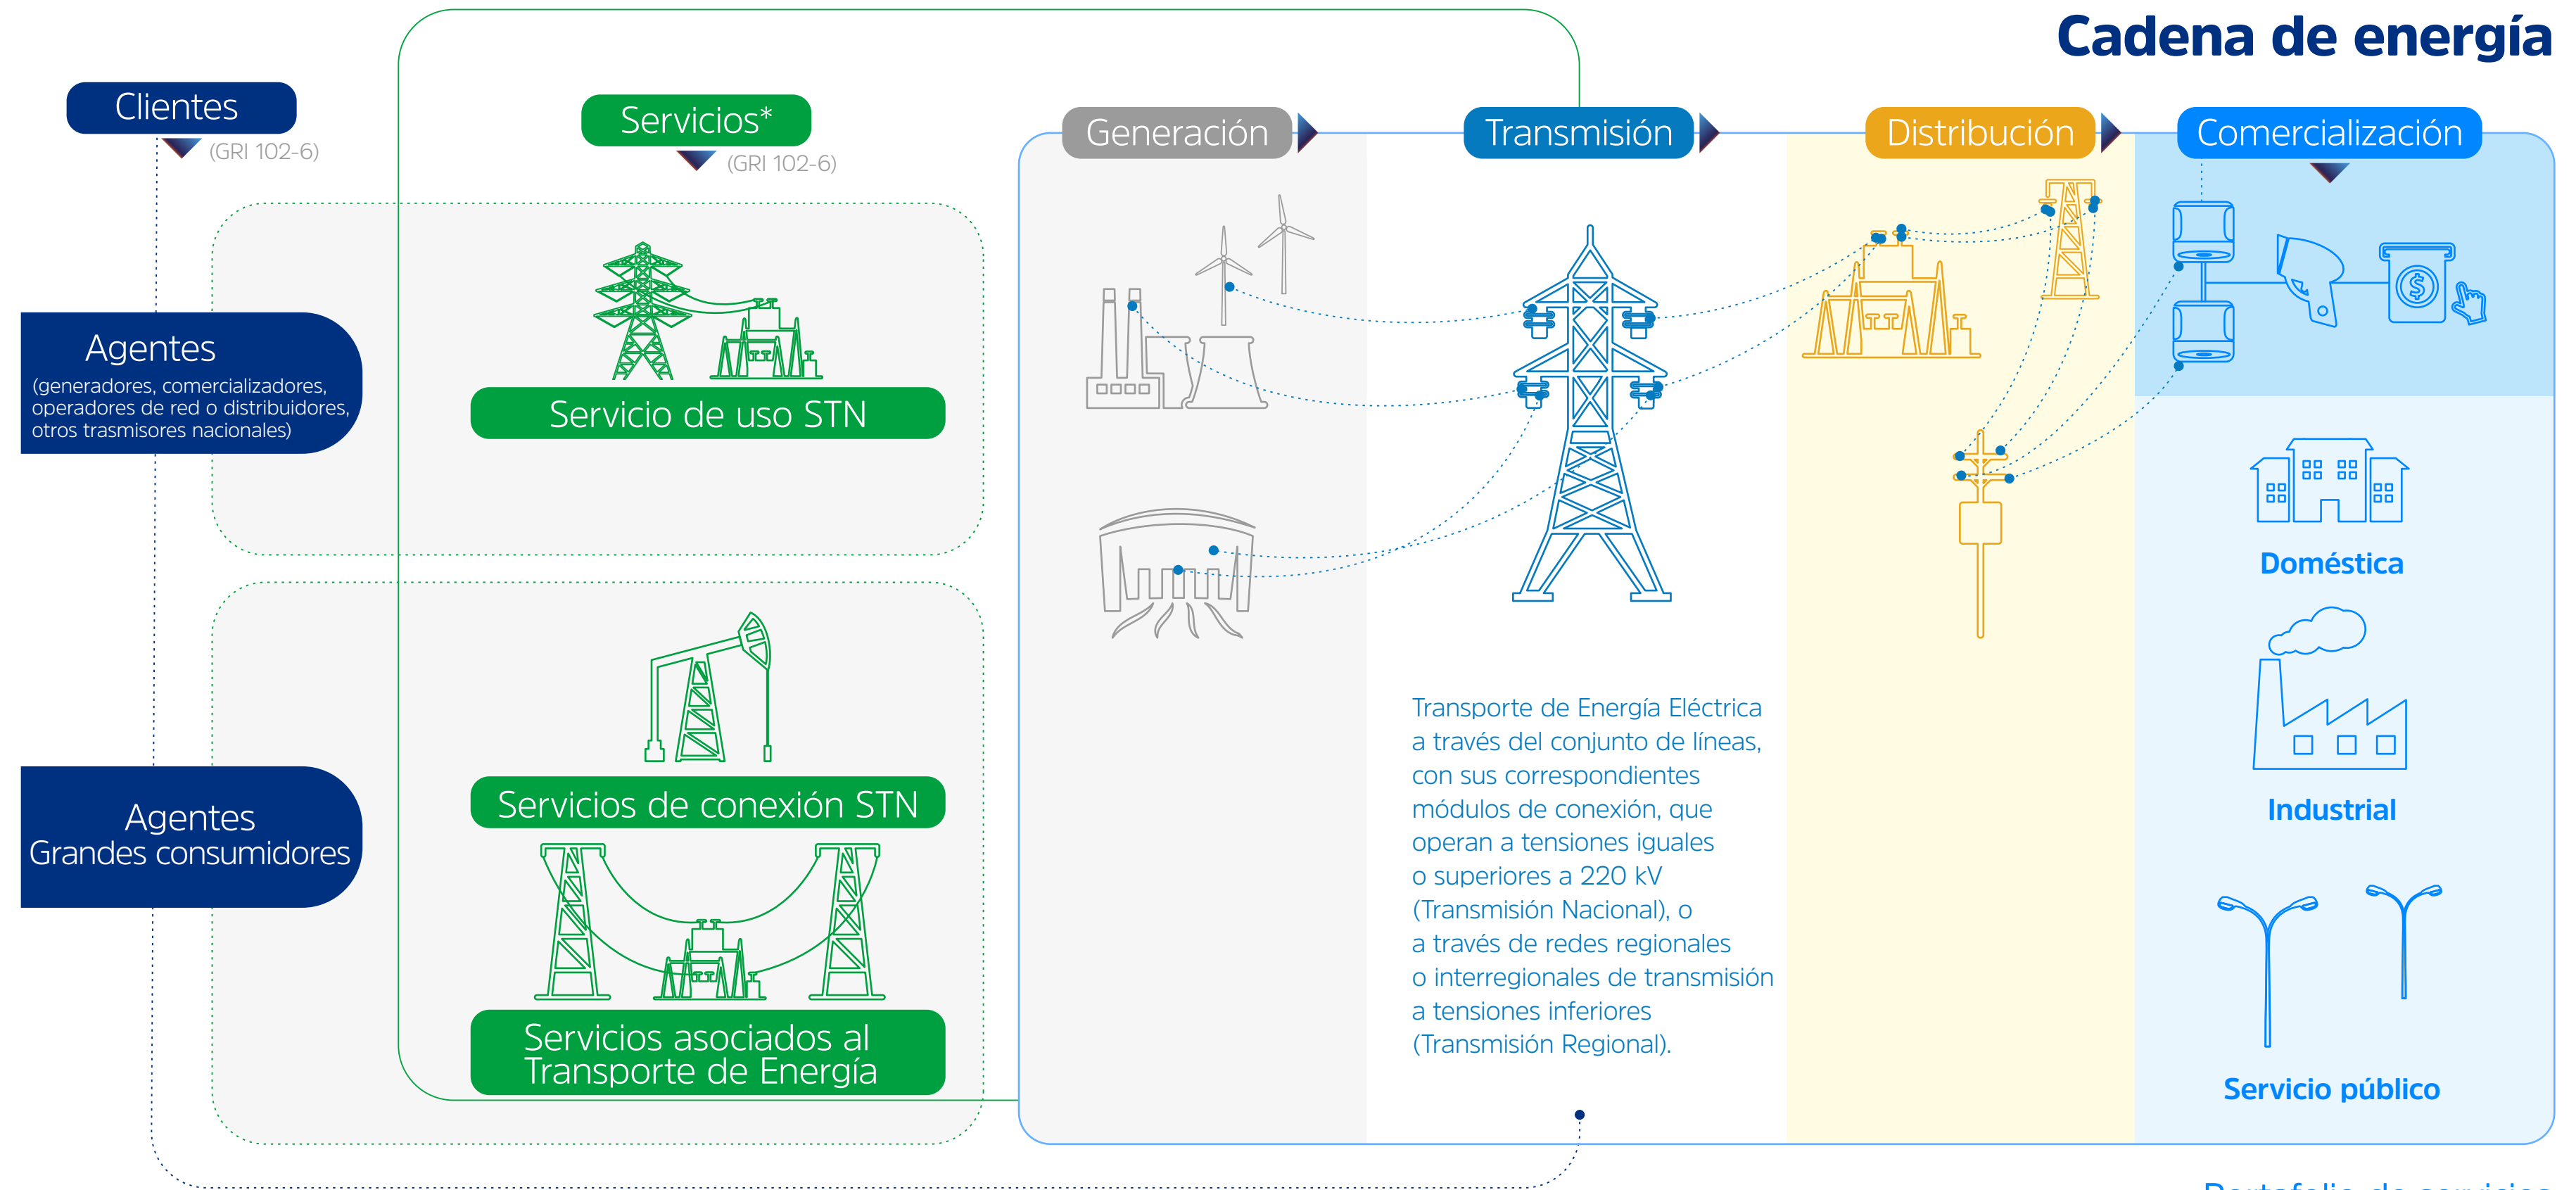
Cadena de energía

Clientes
(GRI 102-6)

Servicios*
(GRI 102-6)

Generación
Transmisión
Distribución
Comercialización

Agentes
(generadores, comercializadores, operadores de red o distribuidores, otros trasmisores nacionales)

Servicio de uso STN

Agentes
Grandes consumidores

Servicios de conexión STN

Servicios asociados al Transporte de Energía

Transporte de Energía Eléctrica a través del conjunto de líneas, con sus correspondientes módulos de conexión, que operan a tensiones iguales o superiores a 220 kV (Transmisión Nacional), o a través de redes regionales o interregionales de transmisión a tensiones inferiores (Transmisión Regional).

Doméstica

Industrial

Servicio público

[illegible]